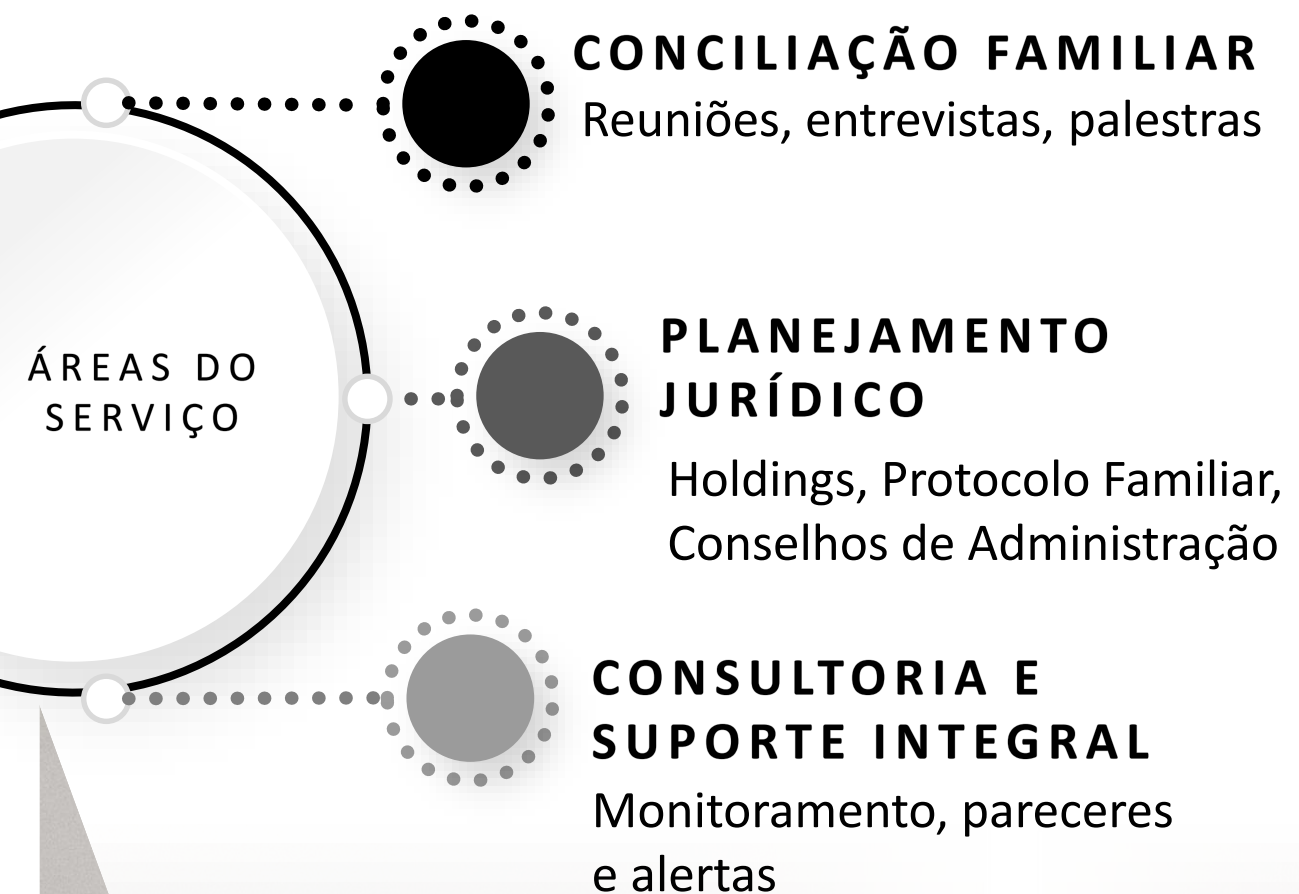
ÁREAS DO SERVIÇO

CONCILIAÇÃO FAMILIAR
Reuniões, entrevistas, palestras

PLANEJAMENTO JURÍDICO
Holdings, Protocolo Familiar, Conselhos de Administração

CONSULTORIA E SUPORTE INTEGRAL
Monitoramento, pareceres e alertas